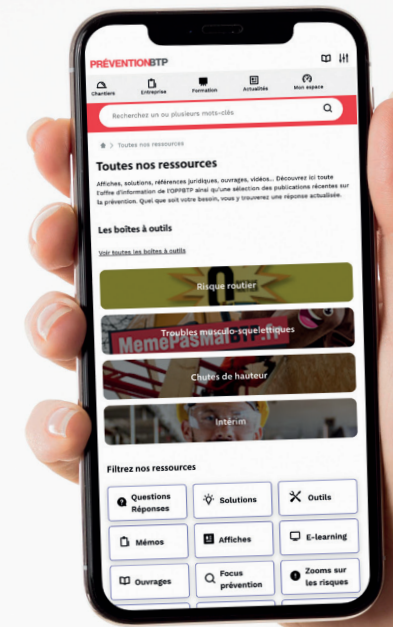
PRÉVENTIONBTP

Chantiers
Entreprise
Formation
Actualités
Mon espace

Recherchez un ou plusieurs mots-clés

Toutes nos ressources

Toutes nos ressources

Affiches, solutions, références juridiques, ouvrages, vidéos... Découvrez ici toute l'offre d'information de l'OPPBTP ainsi qu'une sélection des publications récentes sur la prévention. Quel que soit votre besoin, vous y trouverez une réponse actualisée.

Les boîtes à outils

Voir toutes les boîtes à outils

Risque routier

Troubles musculo-squelettiques

MemePasMal

Chutes de hauteur

Intérim

Filtrez nos ressources

Questions Réponses
Solutions
Outils
Mémos
Affiches
E-learning
Ouvrages
Focus prévention
Zooms sur les risques